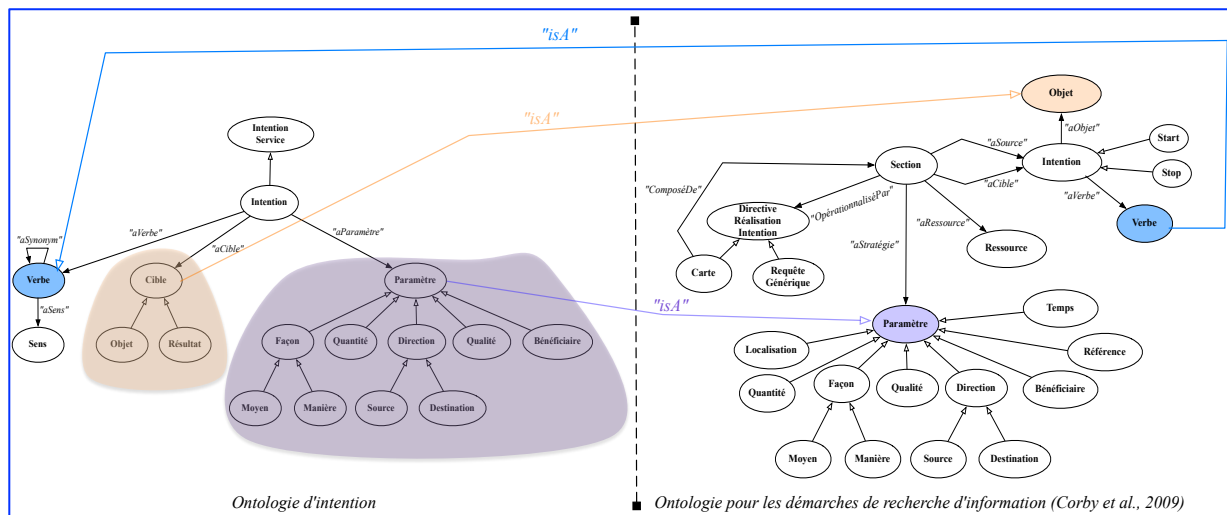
"isA"

"isA"

Intention Service

Intention

"aSynonym"

"aVerbe"

"aCible"

"aParamètre"

Verbe

Cible

Paramètre

"aSens"

Sens

Objet

Résultat

Façon

Quantité

Direction

Qualité

Bénéficiaire

Moyen

Manière

Source

Destination

Ontologie d'intention

Objet

"aObjet"

"aSource"

Section

Intention

Start

Stop

"ComposéDe"

"aCible"

"aVerbe"

Directive Réalisation Intention

"OpérationnaliséPar"

"aRessource"

Verbe

"aStratégie"

Ressource

Carte

Requête Générique

"isA"

Paramètre

Temps

Localisation

Référence

Quantité

Façon

Qualité

Direction

Bénéficiaire

Moyen

Manière

Source

Destination

Ontologie pour les démarches de recherche d'information (Corby et al., 2009)